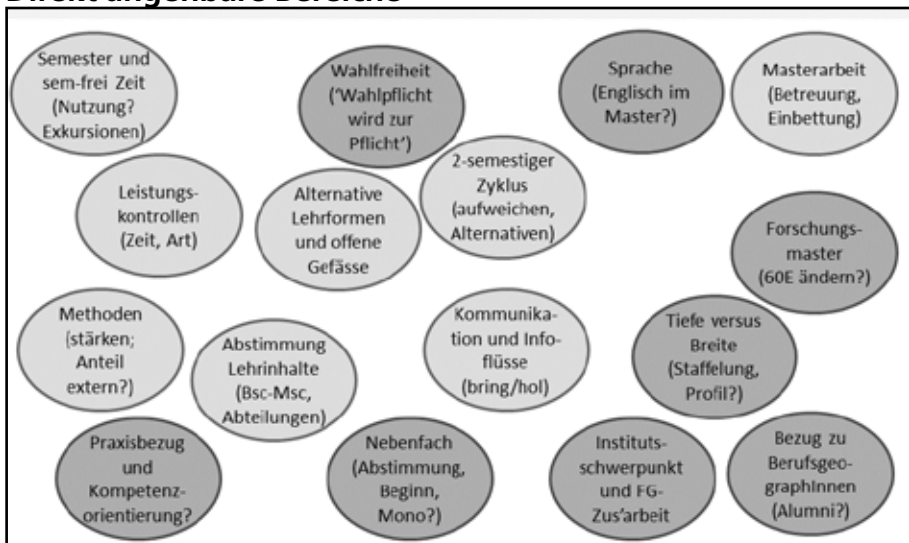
Direkt angehbare Bereiche

Semester und sem-frei Zeit (Nutzung? Exkursionen)

Wahlfreiheit ('Wahlpflicht wird zur Pflicht')

Sprache (Englisch im Master?)

Masterarbeit (Betreuung, Einbettung)

Leistungskontrollen (Zeit, Art)

Alternative Lehrformen und offene Gefässe

2-semestiger Zyklus (aufweichen, Alternativen)

Forschungsmaster (60E ändern?)

Methoden (stärken; Anteil extern?)

Abstimmung Lehrinhalte (Bsc-Msc, Abteilungen)

Kommunikation und Infoflüsse (bring/hol)

Tiefe versus Breite (Staffelung, Profil?)

Praxisbezug und Kompetenzorientierung?

Nebenfach (Abstimmung, Beginn, Mono?)

Institutsschwerpunkt und FG-Zus'arbeit

Bezug zu BerufsgeographInnen (Alumni?)